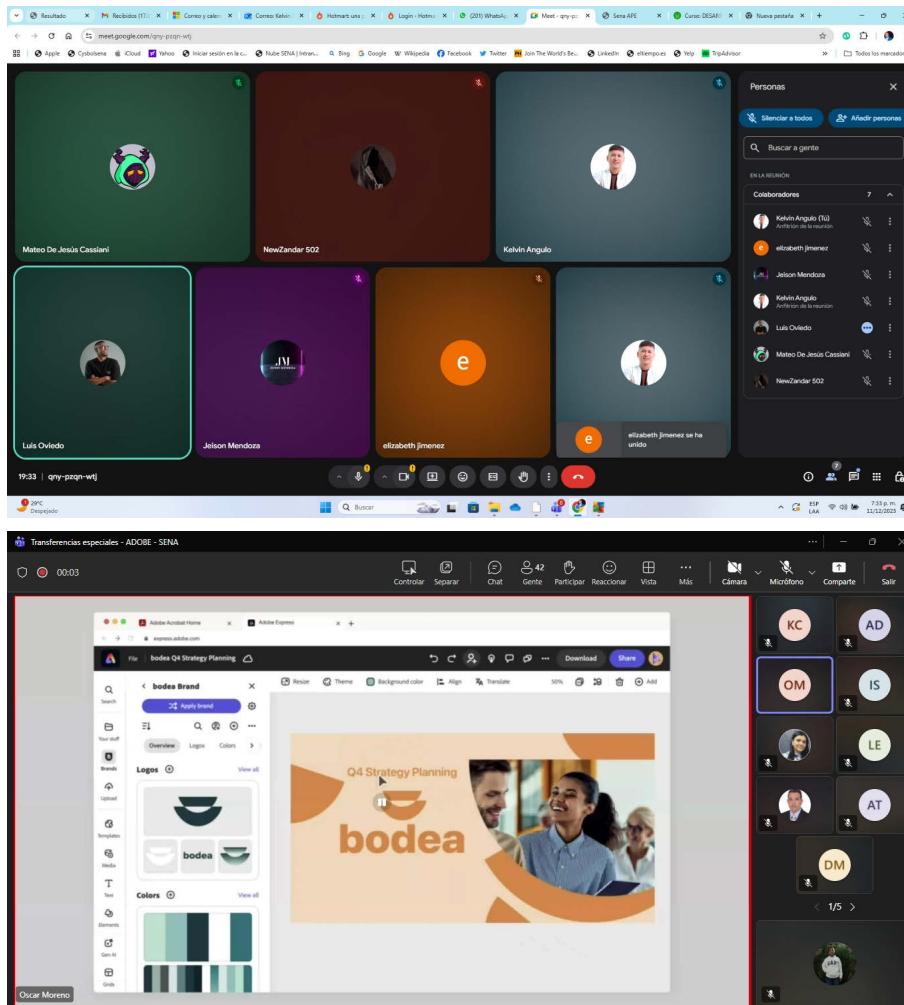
Resultado | Recibidos (17) | Correo y cale | Correo: Kelvin | Hotmart uso | Login - Hotm | (201) WhatsAp | Meet - qny-pz | Sena APE | Curso: DESAR | Nueva pestaña | +

meet.google.com/qny-pzqn-wtj

Apple | Cybolsena | iCloud | Yahoo | Iniciar sesión en la c... | Nube SENA | Intran... | Bing | Google | Wikipedia | Facebook | Twitter | Join The World's Be... | LinkedIn | eltiempo.es | Yelp | TripAdvisor | Todos los marcadores

Mateo De Jesús Cassiani

NewZandar 502

Kelvin Angulo

Luis Oviedo

Jeison Mendoza

elizabeth jimenez

e

e

elizabeth jimenez se ha unido

19:33 | qny-pzqn-wtj

Personas

Silenciar a todos

Añadir personas

Buscar a gente

EN LA REUNIÓN

Colaboradores 7

Kelvin Angulo (Tú)
Anfitrión de la reunión

elizabeth jimenez

Jeison Mendoza

Kelvin Angulo
Anfitrión de la reunión

Luis Oviedo

Mateo De Jesús Cassiani

NewZandar 502

29°C Despejado

Buscar

ESP LAA

7:33 p. m. 11/12/2025

Transferencias especiales - ADOBE - SENA

00:03

Controlar | Separar | Chat | 42 Gente | Participar | Reaccionar | Vista | Más | Cámara | Micrófono | Comparte | Salir

Adobe Acrobat Home | Adobe Express

express.adobe.com

File | bodea Q4 Strategy Planning | Download | Share

Resize | Theme | Background color | Align | Translate | 50% | Add

Search | Your stuff | Brands | Upload | Templates | Media | Text | Elements | Gen AI | Grids

bodea Brand

Apply brand

Overview | Logos | Colors

Logos | View all

bodea

Colors | View all

Q4 Strategy Planning

bodea

Oscar Moreno

KC | AD | OM | IS | LE | AT | DM

1/5